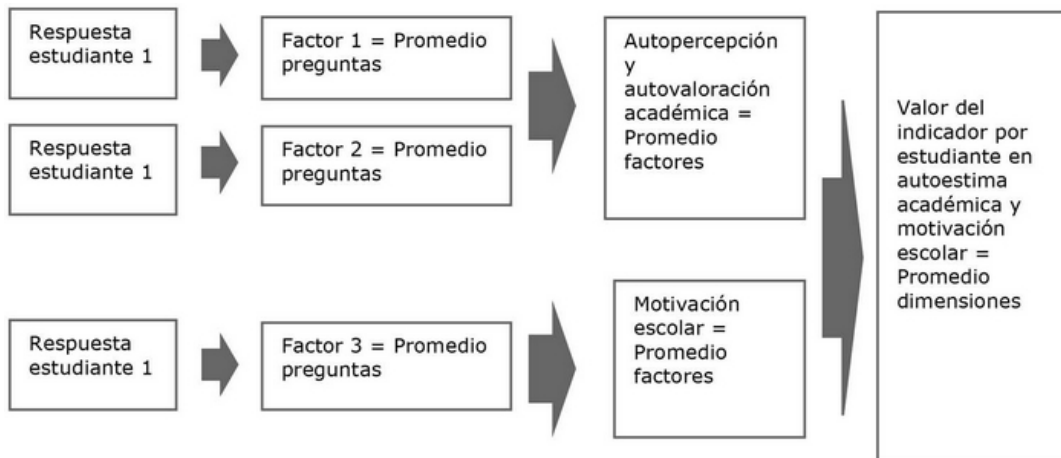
Respuesta estudiante 1

Factor 1 = Promedio preguntas

Respuesta estudiante 1

Factor 2 = Promedio preguntas

Autopercepción y autovaloración académica = Promedio factores

Respuesta estudiante 1

Factor 3 = Promedio preguntas

Motivación escolar = Promedio factores

Valor del indicador por estudiante en autoestima académica y motivación escolar = Promedio dimensiones